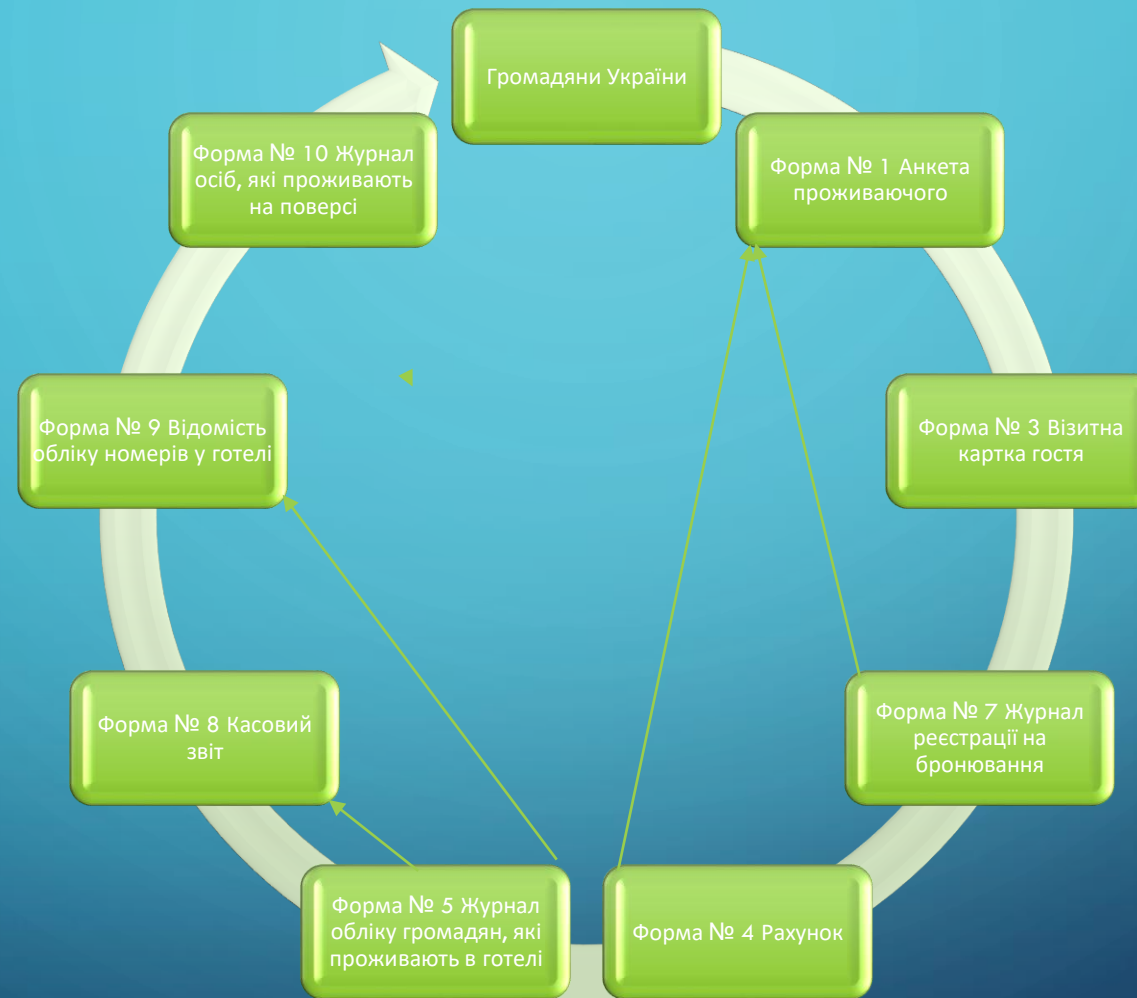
Громадяни України

Форма № 1 Анкета проживаючого

Форма № 3 Візитна картка гостя

Форма № 7 Журнал реєстрації на бронювання

Форма № 4 Рахунок

Форма № 5 Журнал обліку громадян, які проживають в готелі

Форма № 8 Касовий звіт

Форма № 9 Відомість обліку номерів у готелі

Форма № 10 Журнал осіб, які проживають на поверсі